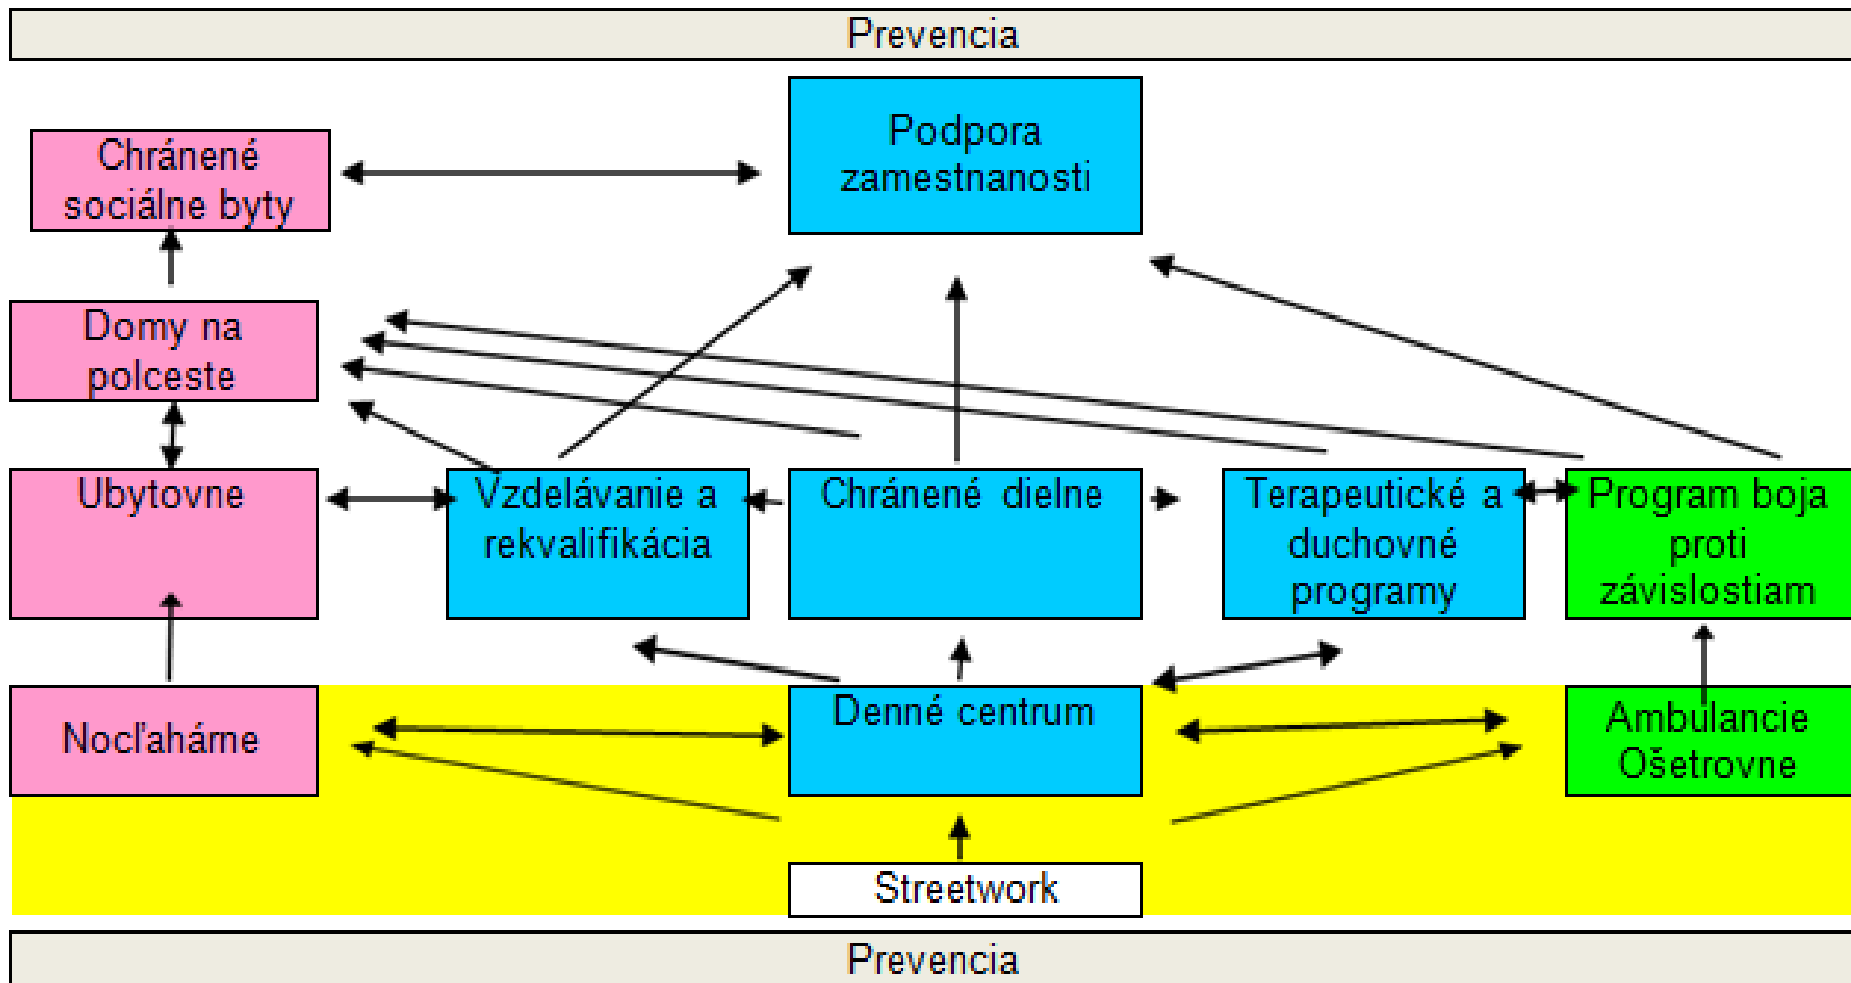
Prevencia

Chránené sociálne byty

Podpora zamestnanosti

Domy na polceste

Ubytovne

Vzdelávanie a rekvalifikácia

Chránené dielne

Terapeutické a duchovné programy

Program boja proti závislostiam

Nocľaháme

Denné centrum

Ambulancie Ošetrovne

Streetwork

Prevencia